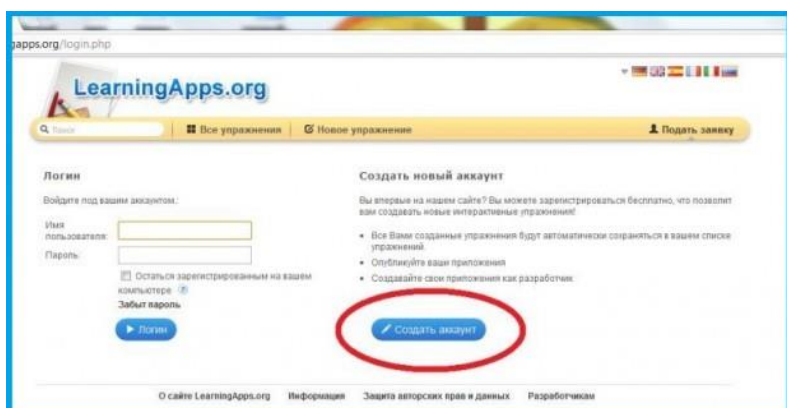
gapps.org/login.php

LearningApps.org

Поиск

Все упражнения

Новое упражнение

Подать заявку

Логин

Войдите под вашим аккаунтом:

Имя пользователя:

Пароль:

Остаться зарегистрированным на вашем компьютере

Забыл пароль

Логин

Создать новый аккаунт

Вы впервые на нашем сайте? Вы можете зарегистрироваться бесплатно, что позволит вам создавать новые интерактивные упражнения!

- Все Вами созданные упражнения будут автоматически сохраняться в вашем списке упражнений.
- Опубликуйте ваши приложения
- Создавайте свои приложения как разработчик

Создать аккаунт

О сайте LearningApps.org

Информация

Защита авторских прав и данных

Разработчикам